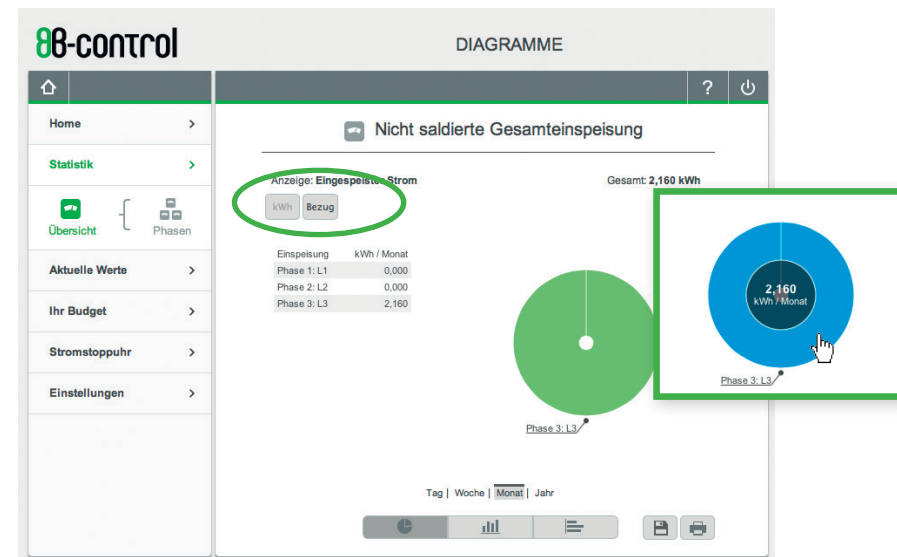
8B-control

DIAGRAMME

?

Home

Statistik

Übersicht

Phasen

Aktuelle Werte

Ihr Budget

Stromstoppuhr

Einstellungen

Nicht saldierte Gesamteinspeisung

Anzeige: Eingespeister Strom

kWh Bezug

Gesamt: 2,160 kWh

| Einspeisung | kWh / Monat |
|---|---|
| Phase 1: L1 | 0,000 |
| Phase 2: L2 | 0,000 |
| Phase 3: L3 | 2,160 |

Phase 3: L3

2,160
kWh / Monat

Phase 3: L3

Tag | Woche | Monat | Jahr